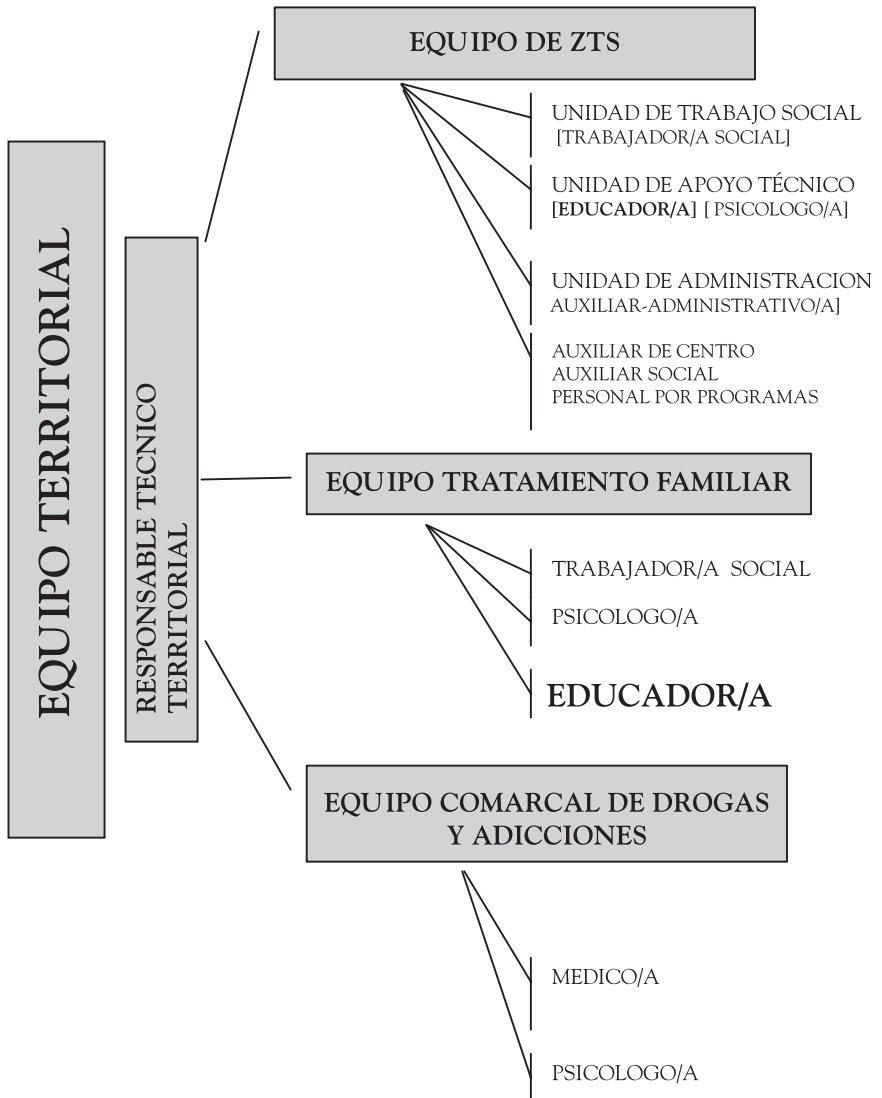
EQUIPO TERRITORIAL

RESPONSABLE TECNICO TERRITORIAL

EQUIPO DE ZTS

UNIDAD DE TRABAJO SOCIAL
[TRABAJADOR/A SOCIAL]

UNIDAD DE APOYO TÉCNICO
[EDUCADOR/A] [ PSICOLOGO/A]

UNIDAD DE ADMINISTRACION
AUXILIAR-ADMINISTRATIVO/A]

AUXILIAR DE CENTRO
AUXILIAR SOCIAL
PERSONAL POR PROGRAMAS

EQUIPO TRATAMIENTO FAMILIAR

TRABAJADOR/A SOCIAL

PSICOLOGO/A

EDUCADOR/A

EQUIPO COMARCAL DE DROGAS Y ADICCIONES

MEDICO/A

PSICOLOGO/A